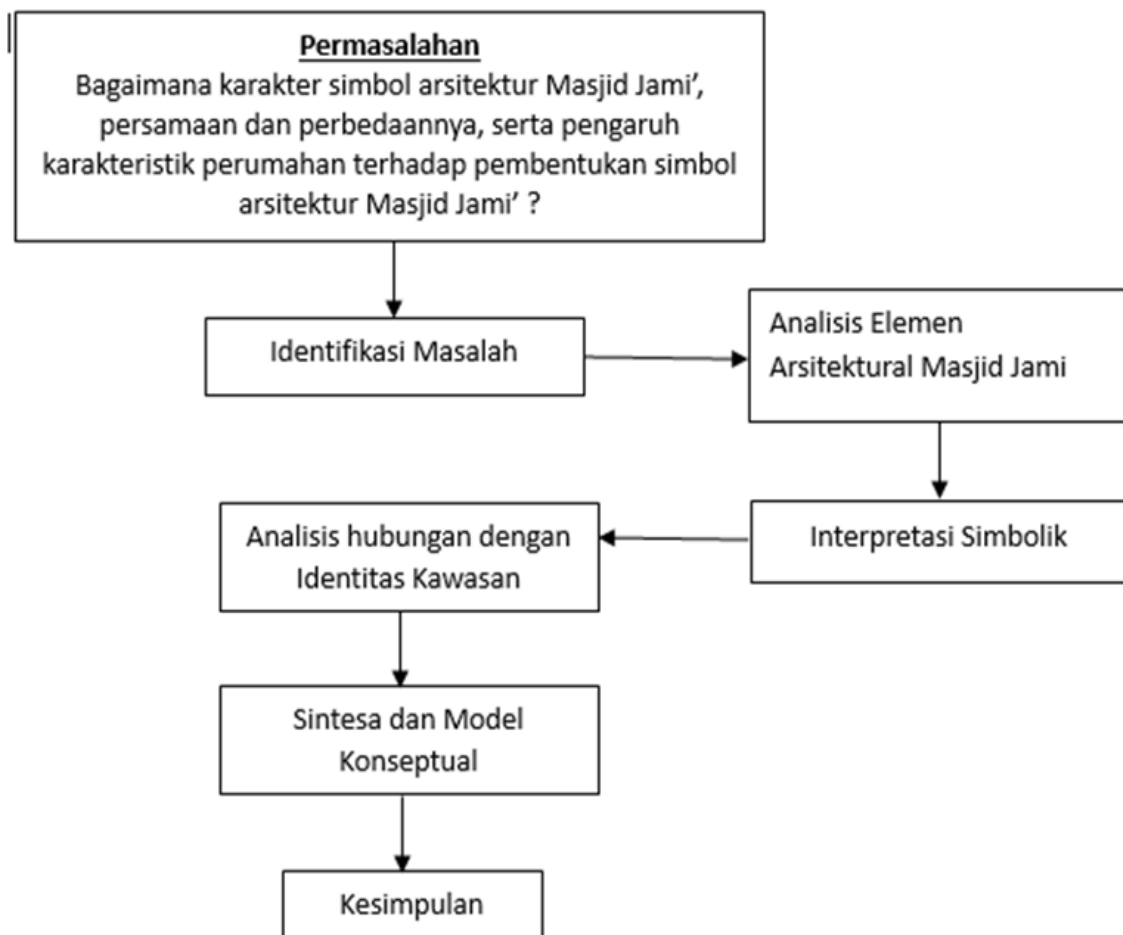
Permasalahan
Bagaimana karakter simbol arsitektur Masjid Jami', persamaan dan perbedaannya, serta pengaruh karakteristik perumahan terhadap pembentukan simbol arsitektur Masjid Jami' ?

Identifikasi Masalah

Analisis Elemen Arsitektural Masjid Jami

Interpretasi Simbolik

Analisis hubungan dengan Identitas Kawasan

Sintesa dan Model Konseptual

Kesimpulan